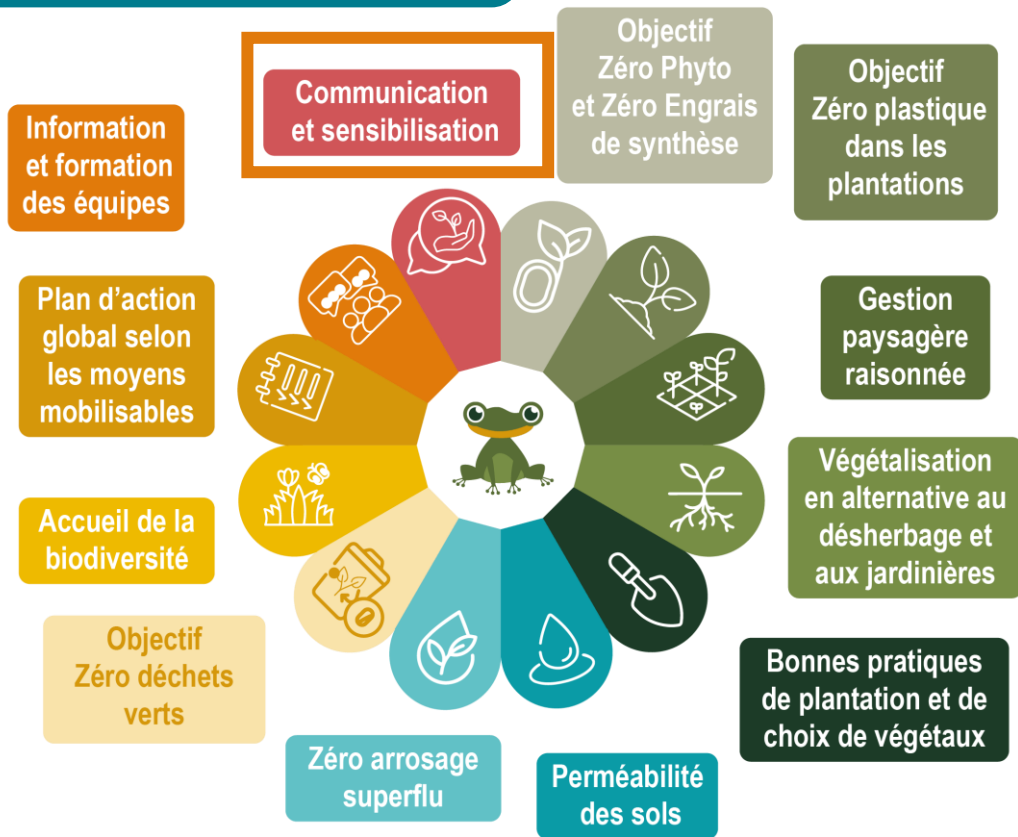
Communication et sensibilisation

Objectif Zéro Phyto et Zéro Engrais de synthèse

Objectif Zéro plastique dans les plantations

Information et formation des équipes

Plan d'action global selon les moyens mobilisables

Gestion paysagère raisonnée

Végétalisation en alternative au désherbage et aux jardinières

Accueil de la biodiversité

Objectif Zéro déchets verts

Bonnes pratiques de plantation et de choix de végétaux

Zéro arrosage superflu

Perméabilité des sols